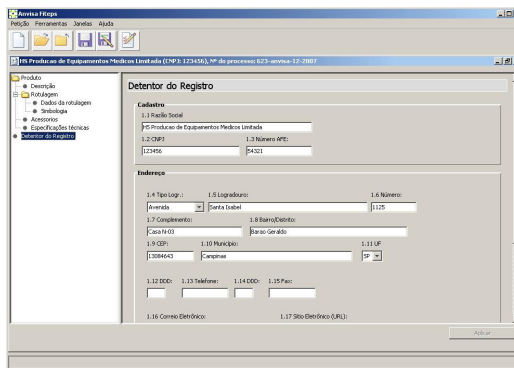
Anvisa Fiteps
Petição Ferramentas Janelas Ajuda

HS Producao de Equipamentos Medicos Limitada (CNPJ: 123456), Nº do processo: 625-anvisa-12-2007

Produto
Descrição
Rotulagem
Dados da rotulagem
Simbologia
Acessorios
Especificações técnicas
Detentor do Registro

Detentor do Registro

Cadastro
1.1 Razão Social
HS Producao de Equipamentos Medicos Limitada
1.2 CNPJ
123456
1.3 Número AFE:
54321

Endereço
1.4 Tipo Logr.:
Avenida
1.5 Logradouro:
Santa Isabel
1.6 Número:
1125
1.7 Complemento:
Casa N-03
1.8 Bairro/Distrito:
Barao Geraldo
1.9 CEP:
13084643
1.10 Município:
Campinas
1.11 UF
SP
1.12 DDD:
1.13 Telefone:
1.14 DDD:
1.15 Fax:
1.16 Correio Eletrônico:
1.17 Sítio Eletrônico (URL):

Aplicar